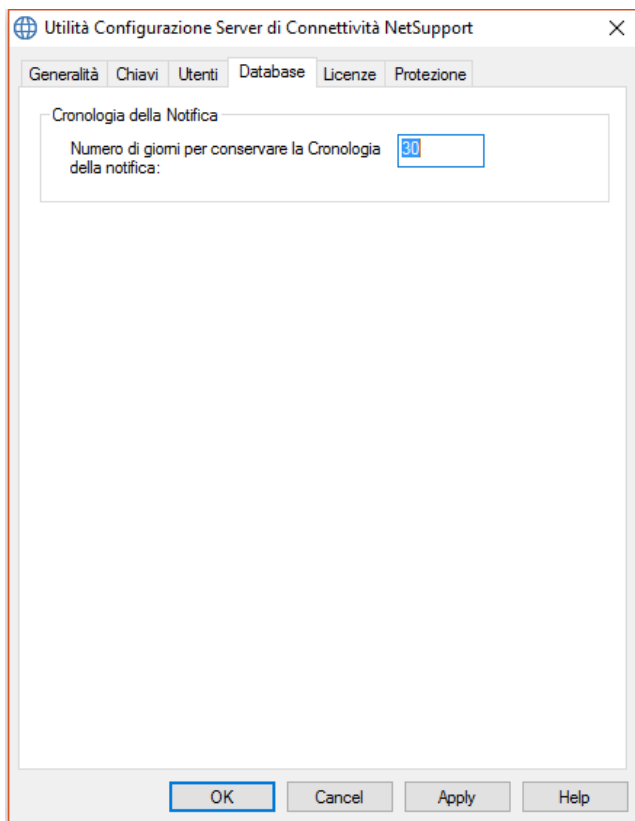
Utilità Configurazione Server di Connettività NetSupport

Generalità | Chiavi | Utenti | Database | Licenze | Protezione

Cronologia della Notifica

Numero di giorni per conservare la Cronologia della notifica: 30

OK | Cancel | Apply | Help